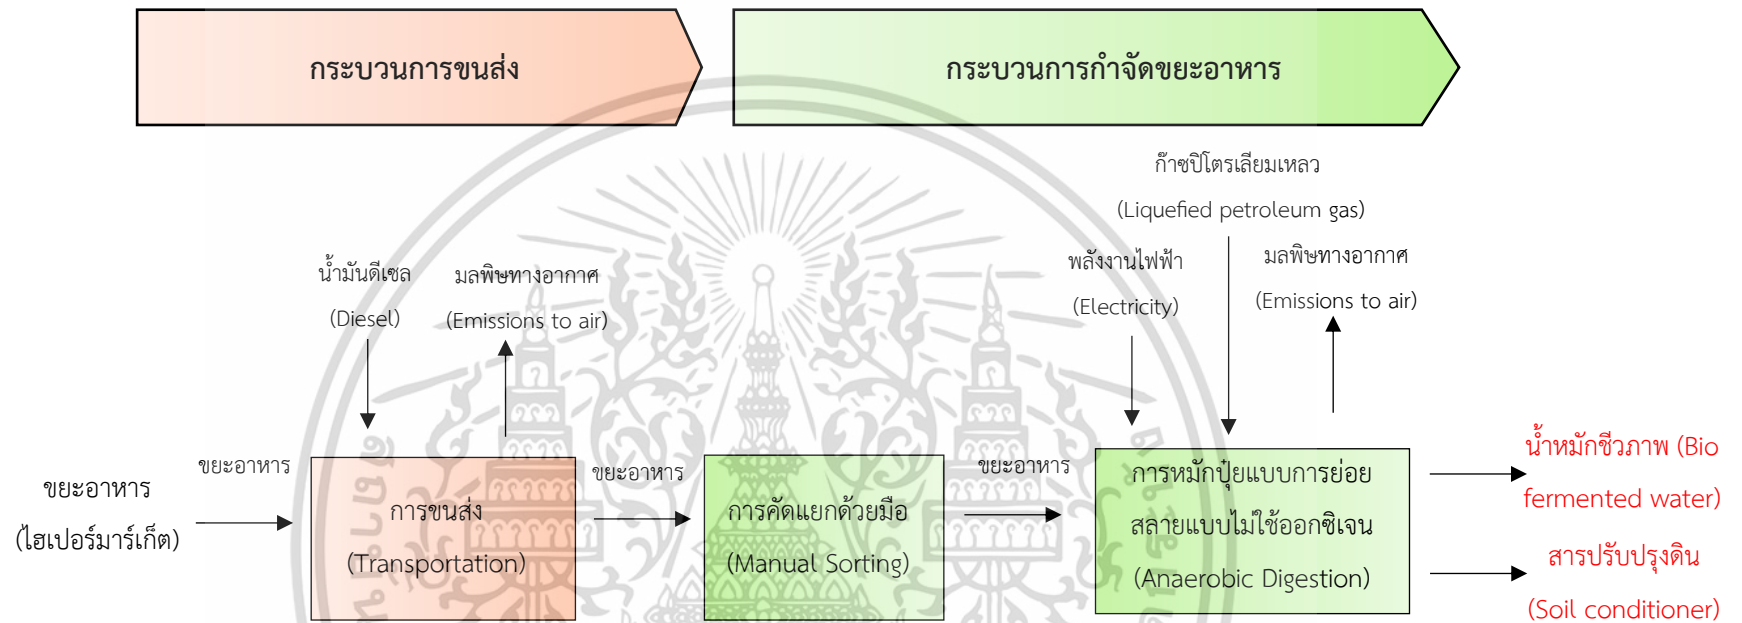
กระบวนการขนส่ง

กระบวนการกำจัดขยะอาหาร

ก๊าซปิโตรเลียมเหลว

(Liquefied petroleum gas)

น้ำมันดีเซล

(Diesel)

มลพิษทางอากาศ

(Emissions to air)

พลังงานไฟฟ้า

(Electricity)

มลพิษทางอากาศ

(Emissions to air)

ขยะอาหาร

ขยะอาหาร

(ไฮเปอร์มาร์เก็ต)

การขนส่ง

(Transportation)

ขยะอาหาร

การคัดแยกด้วยมือ

(Manual Sorting)

ขยะอาหาร

การหมักปุ๋ยแบบการย่อยสลายแบบไม่ใช้ออกซิเจน

(Anaerobic Digestion)

น้ำหมักชีวภาพ (Bio fermented water)

สารปรับปรุงดิน

(Soil conditioner)